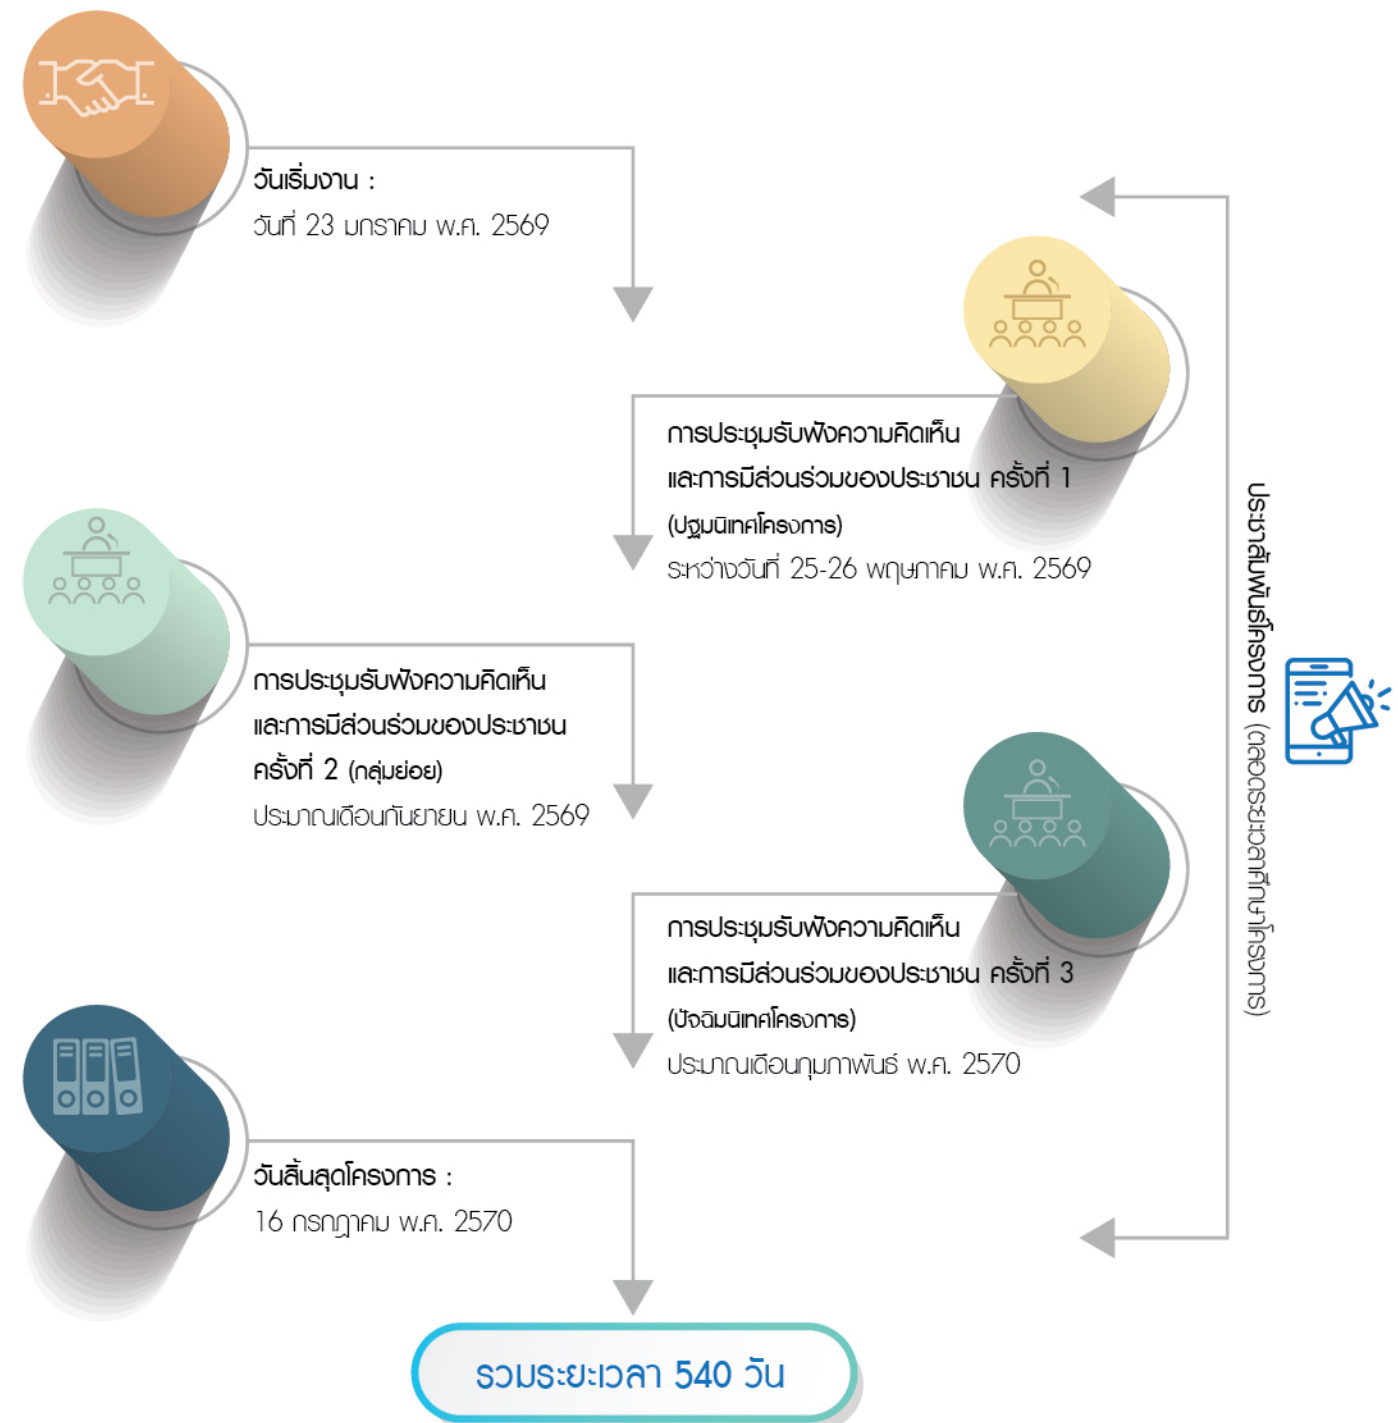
วันเริ่มงาน :
วันที่ 23 มกราคม พ.ศ. 2569

การประชุมรับฟังความคิดเห็นและการมีส่วนร่วมของประชาชน ครั้งที่ 1 (ปฐมนิเทศโครงการ)
ระหว่างวันที่ 25-26 พฤษภาคม พ.ศ. 2569

การประชุมรับฟังความคิดเห็นและการมีส่วนร่วมของประชาชน ครั้งที่ 2 (กลุ่มย่อย)
ประมาณเดือนกันยายน พ.ศ. 2569

การประชุมรับฟังความคิดเห็นและการมีส่วนร่วมของประชาชน ครั้งที่ 3 (ปัจฉิมนิเทศโครงการ)
ประมาณเดือนกุมภาพันธ์ พ.ศ. 2570

วันสิ้นสุดโครงการ :
16 กรกฎาคม พ.ศ. 2570

ประชาสัมพันธ์โครงการ (ตลอดระยะเวลาศึกษาโครงการ)

รวมระยะเวลา 540 วัน